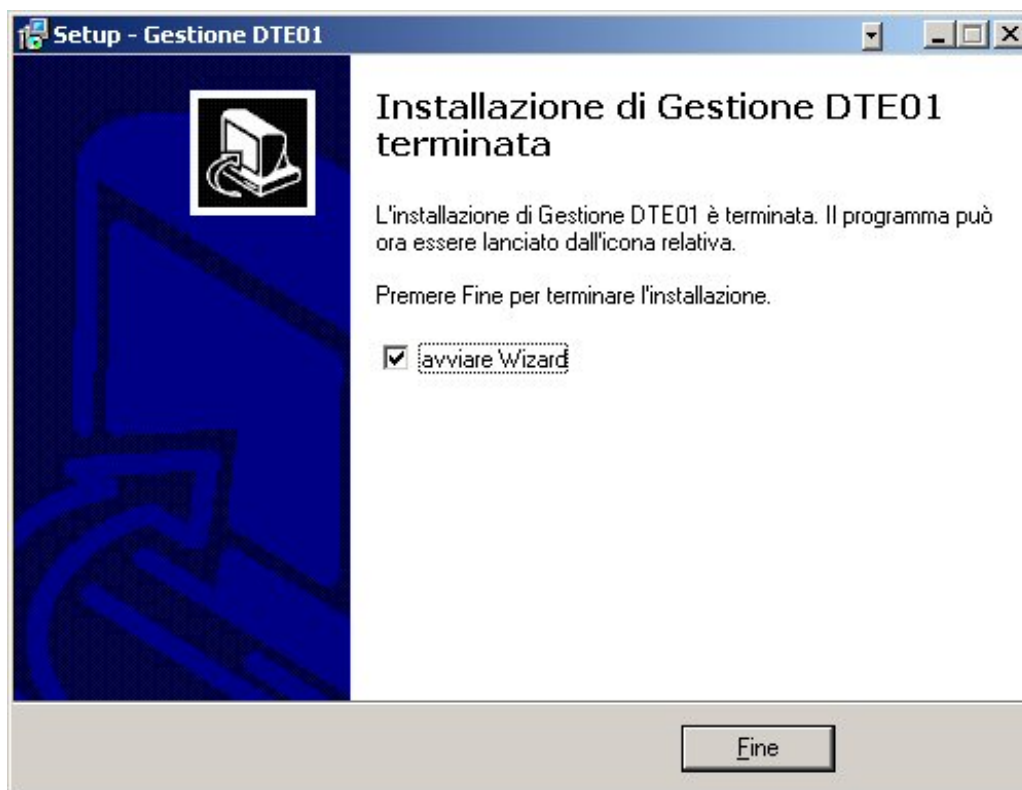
Setup - Gestione DTE01

Installazione di Gestione DTE01 terminata

L'installazione di Gestione DTE01 è terminata. Il programma può ora essere lanciato dall'icona relativa.

Premere Fine per terminare l'installazione.

avviare Wizard

Fine